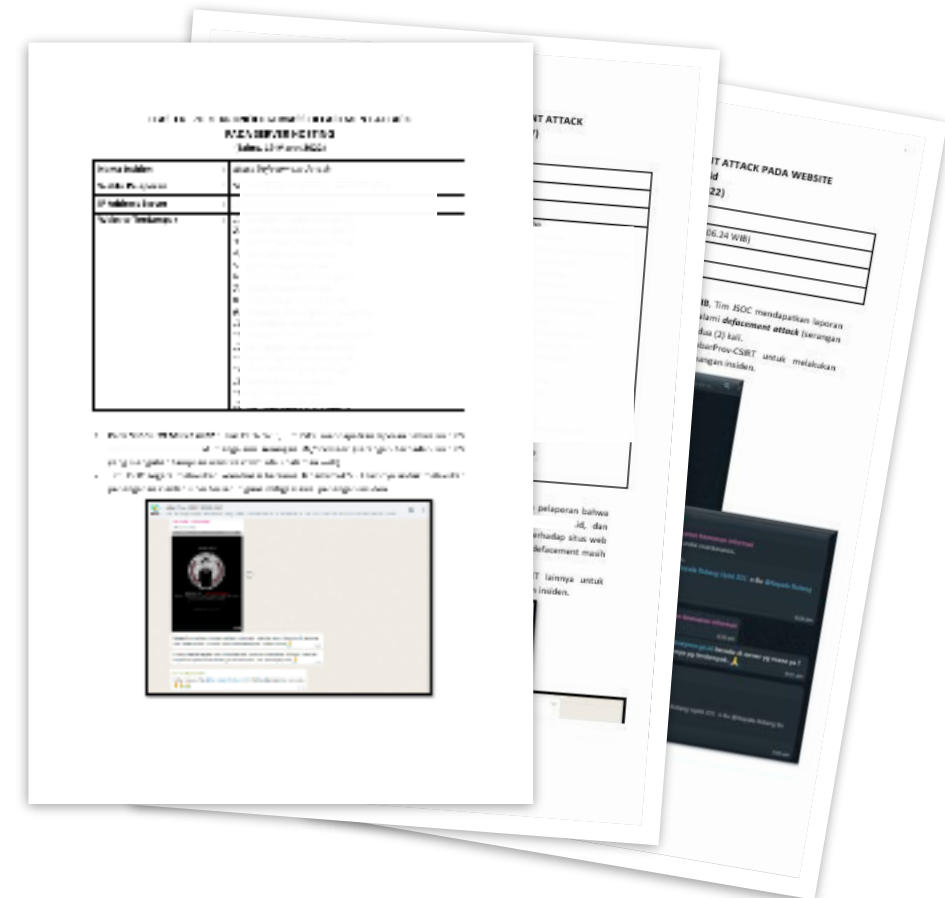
PADA SERVER HOSTING
(Selasa, 19 Januari 2022)

| Nama Insiden | : | Serangan Defacement Attack |
|---|---|---|
| Waktu Kejadian | : | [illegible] |
| IP Address Server | : | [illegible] |
| Website Terdampak | : | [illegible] |

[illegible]

NT ATTACK
7)

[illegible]

pelaporan bahwa .id, dan erhadap situs web defacement masih

T lainnya untuk n insiden.

T ATTACK PADA WEBSITE
id
22)

06.24 WIB)

II, Tim JSOC mendapatkan laporan alami defacement attack (serangan dua (2) kali. barProv-CSIRT untuk melakukan ngan insiden.